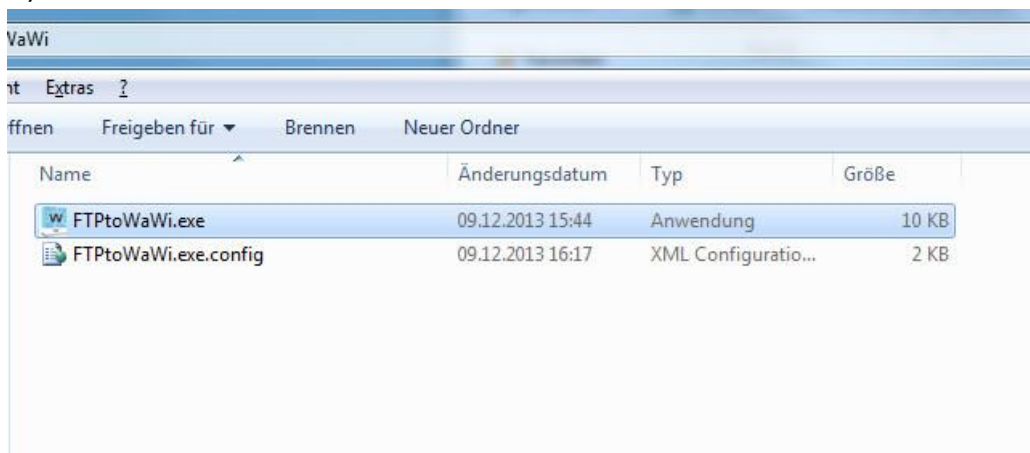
VaWi

nt Extras ?

ffnen Freigeben für ▾ Brennen Neuer Ordner

| Name | Änderungsdatum | Typ | Größe |
|---|---|---|---|
| FTPtoWaWi.exe | 09.12.2013 15:44 | Anwendung | 10 KB |
| FTPtoWaWi.exe.config | 09.12.2013 16:17 | XML Configuratio... | 2 KB |